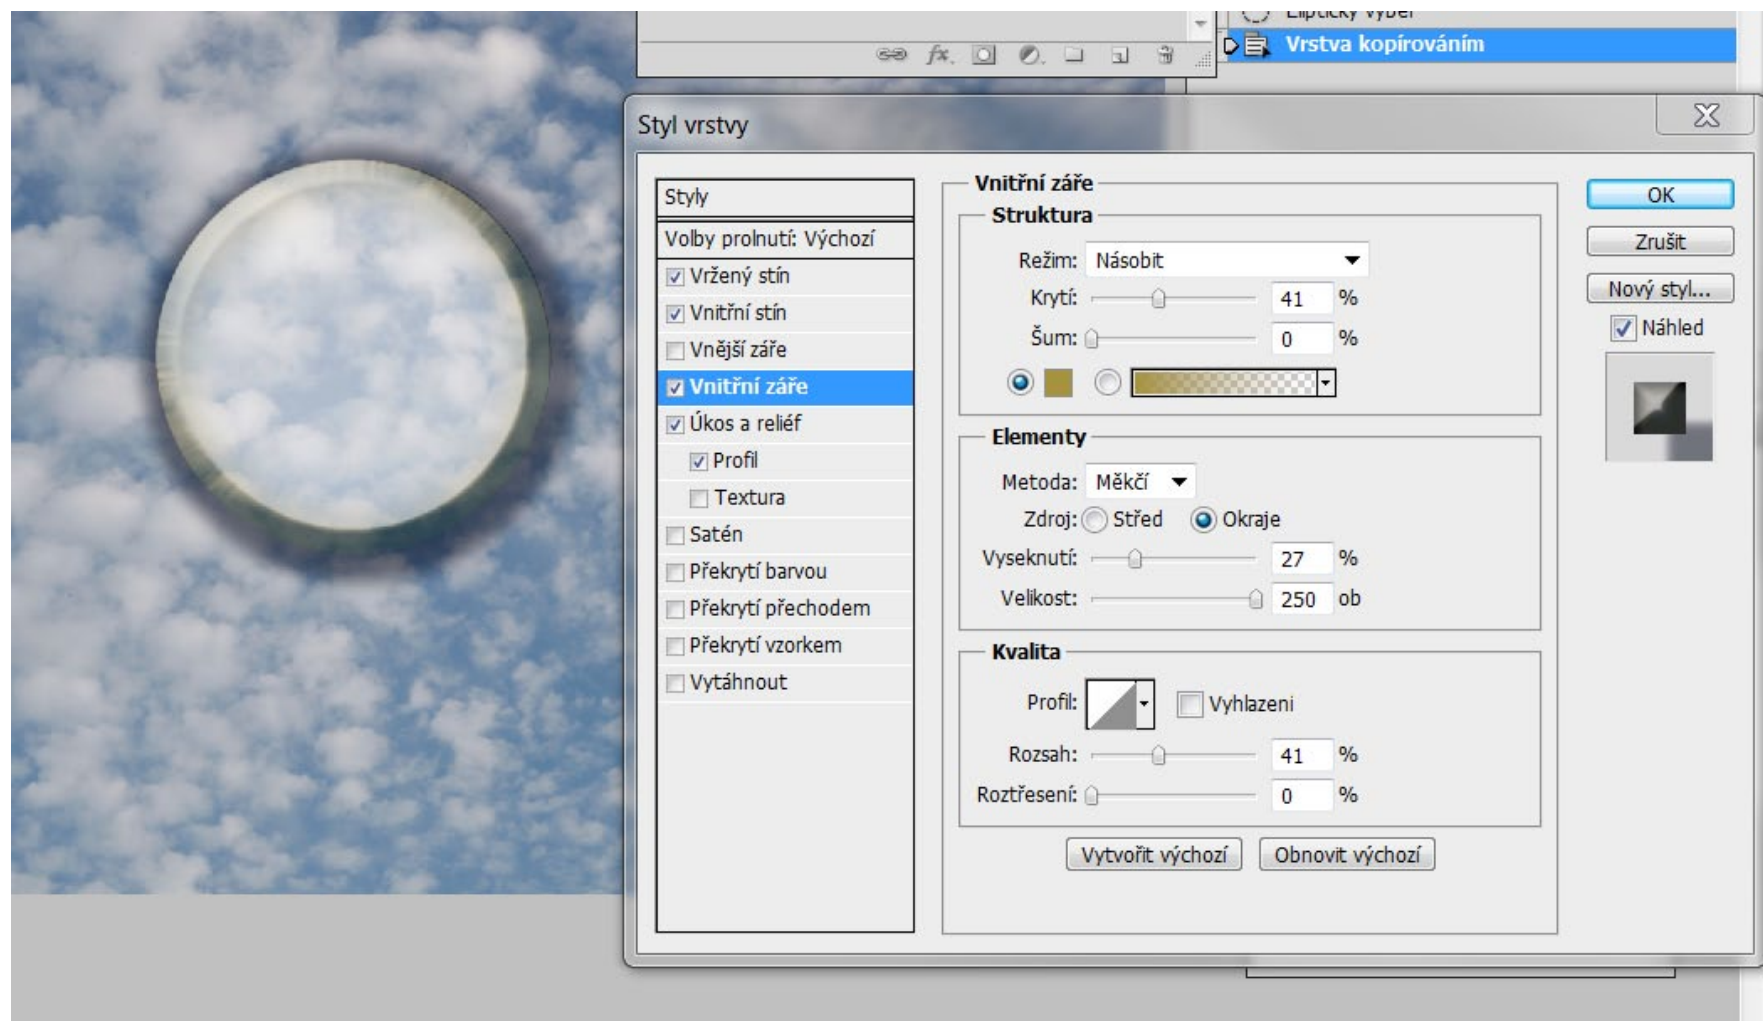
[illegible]
Vrstva kopírováním

Styl vrstvy

Styly
Volby prolnutí: Výchozí
Vržený stín
Vnitřní stín
Vnější záře
Vnitřní záře
Úkos a reliéf
Profil
Textura
Satén
Překrytí barvou
Překrytí přechodem
Překrytí vzorkem
Vytáhnout

Vnitřní záře
Struktura
Režim: Násobit
Krytí: 41 %
Šum: 0 %

Elementy
Metoda: Měkčí
Zdroj: Střed Okraje
Vyseknutí: 27 %
Velikost: 250 ob

Kvalita
Profil: Vyhlazeni
Rozsah: 41 %
Roztřesení: 0 %

Vytvořit výchozí Obnovit výchozí

OK
Zrušit
Nový styl...
Náhled